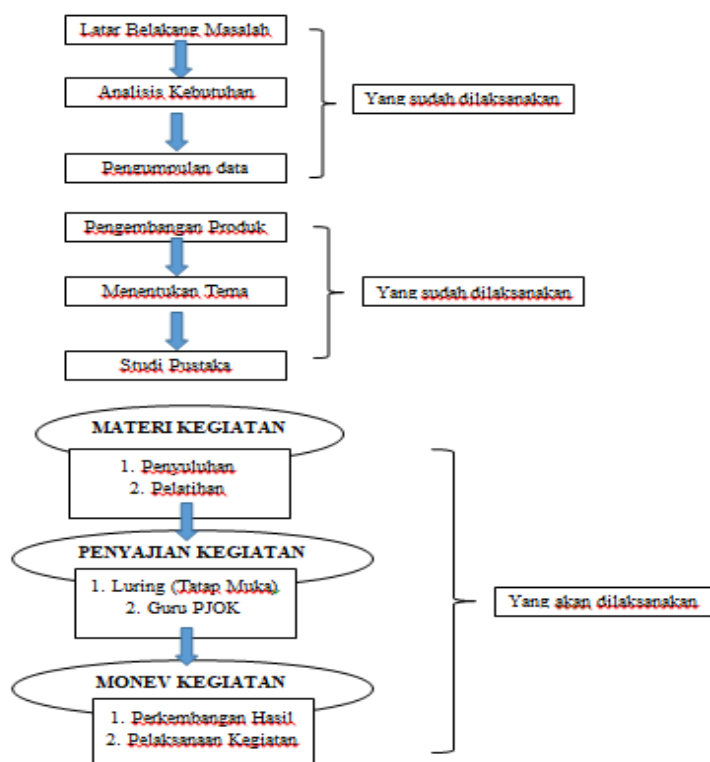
Latar Belakang Masalah

Analisis Kebutuhan

Pengumpulan data

Yang sudah dilaksanakan

Pengembangan Produk

Menentukan Tema

Studi Pustaka

Yang sudah dilaksanakan

MATERI KEGIATAN

1. Penyuluhan
2. Pelatihan

PENYAJIAN KEGIATAN

1. Luring (Tatap Muka)
2. Guru PJOK

MONEV KEGIATAN

1. Perkembangan Hasil
2. Pelaksanaan Kegiatan

Yang akan dilaksanakan